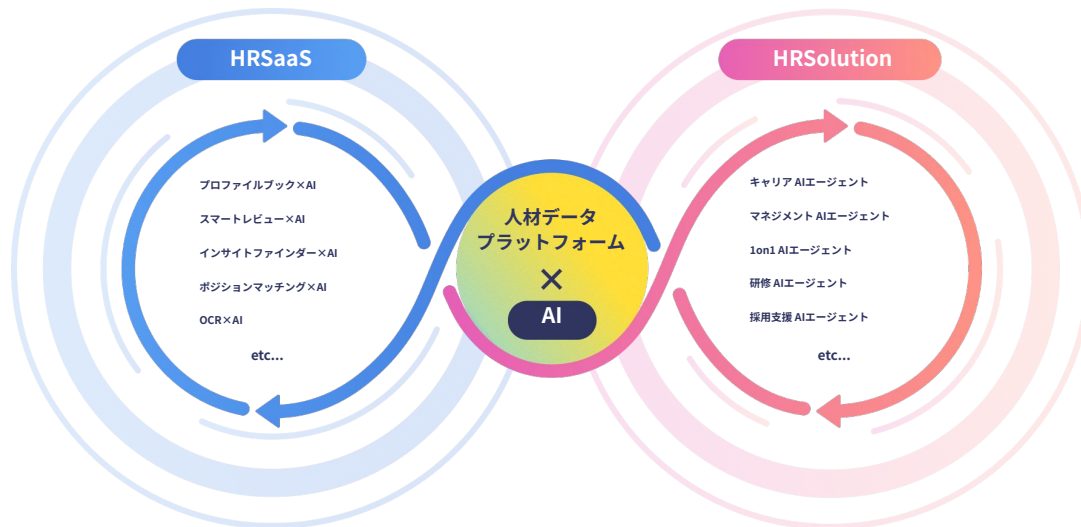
HRSaaS

プロファイルブック×AI

スマートレビュー×AI

インサイトファインダー×AI

ポジションマッチング×AI

OCR×AI

etc...

人材データ
プラットフォーム
×
AI

HRSolution

キャリア AIエージェント

マネジメント AIエージェント

1on1 AIエージェント

研修 AIエージェント

採用支援 AIエージェント

etc...